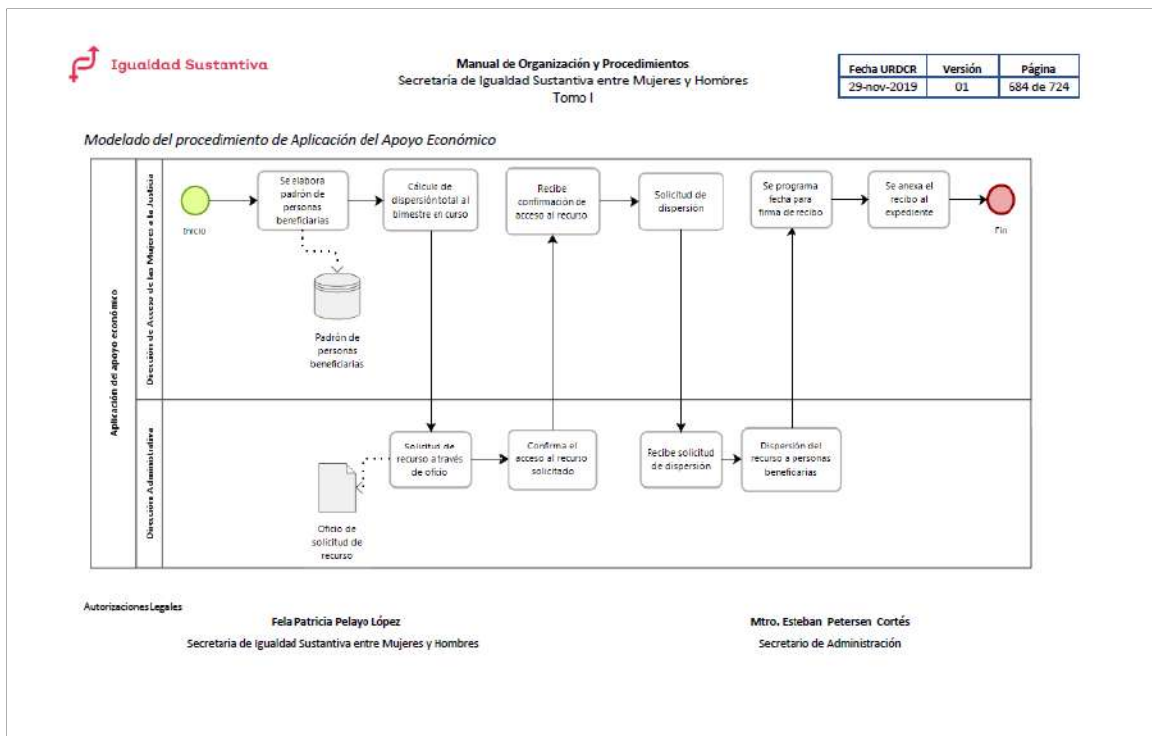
Igualdad Sustantiva

Manual de Organización y Procedimientos
Secretaría de Igualdad Sustantiva entre Mujeres y Hombres
Tomo I

| Fecha URDCR | Versión | Página |
|---|---|---|
| 29-nov-2019 | 01 | 684 de 724 |

Modelado del procedimiento de Aplicación del Apoyo Económico

Aplicación de apoyo económico

Dirección de Acceso de las Mujeres a la Justicia

Inicio

Se elabora padrón de personas beneficiarias

Padrón de personas beneficiarias

Cálculo de dispersióntotal al bimestre en curso

Recibe confirmación de acceso al recurso

Solicitud de dispersión

Se programa fecha para firma de recibo

Se anexa el recibo al expediente

Fin

Dirección Administrativa

Oficio de solicitud de recurso

Solicitud de recurso a través de oficio

Confirma el acceso al recurso solicitado

Recibe solicitud de dispersión

Dispersión del recurso a personas beneficarias

Autorizaciones Legales

Fela Patricia Pelayo López
Secretaria de Igualdad Sustantiva entre Mujeres y Hombres

Mtro. Esteban Petersen Cortés
Secretario de Administración